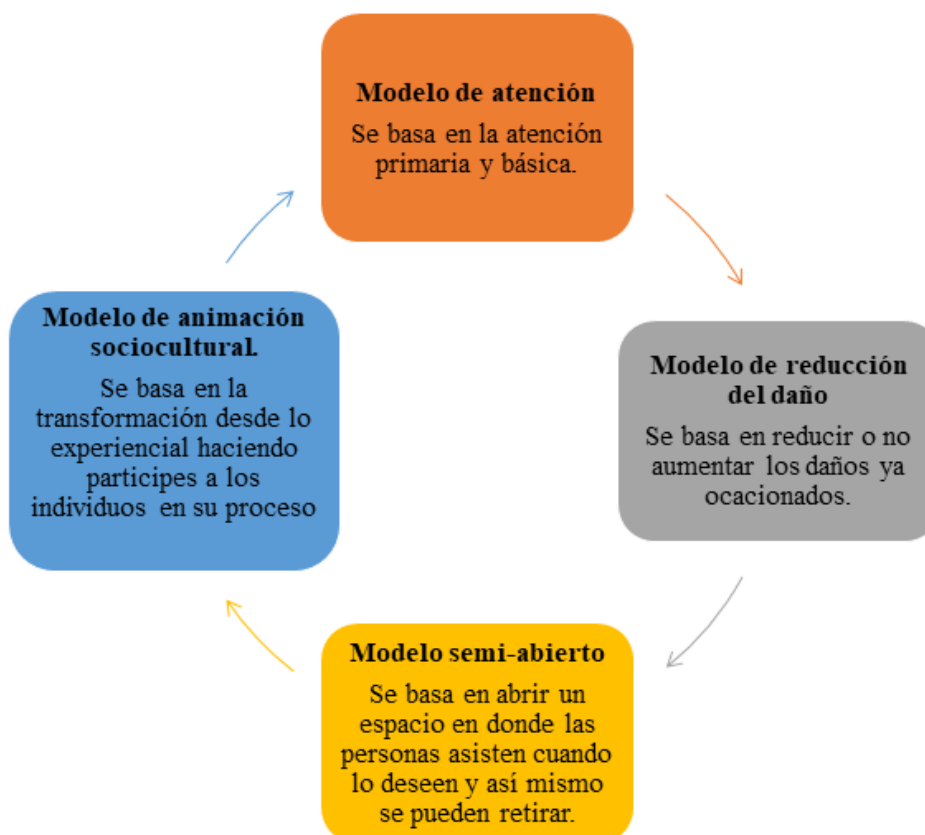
Modelo de atención

Se basa en la atención primaria y básica.

Modelo de reducción del daño

Se basa en reducir o no aumentar los daños ya ocacionados.

Modelo semi-abierto

Se basa en abrir un espacio en donde las personas asisten cuando lo deseen y así mismo se pueden retirar.

Modelo de animación sociocultural.

Se basa en la transformación desde lo experiencial haciendo participes a los individuos en su proceso